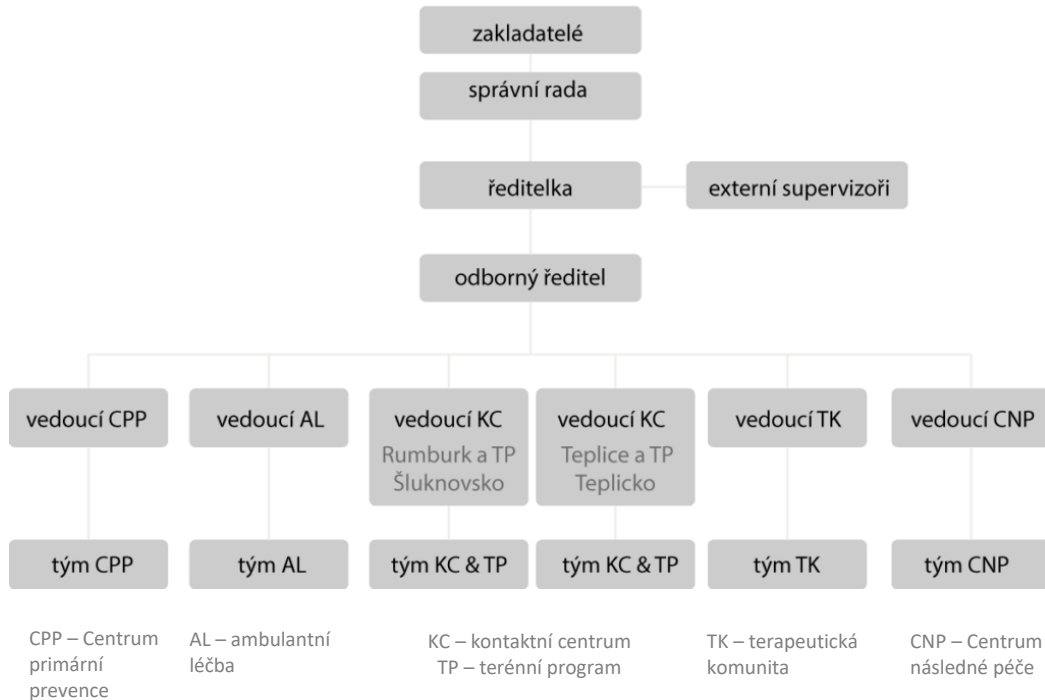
zakladatelé

správní rada

ředitelka

externí supervizoři

odborný ředitel

vedoucí CPP

vedoucí AL

vedoucí KC Rumburk a TP Šluknovsko

vedoucí KC Teplice a TP Teplicko

vedoucí TK

vedoucí CNP

tým CPP

tým AL

tým KC & TP

tým KC & TP

tým TK

tým CNP

CPP – Centrum primární prevence

AL – ambulantní léčba

KC – kontaktní centrum
TP – terénní program

TK – terapeutická komunita

CNP – Centrum následné péče